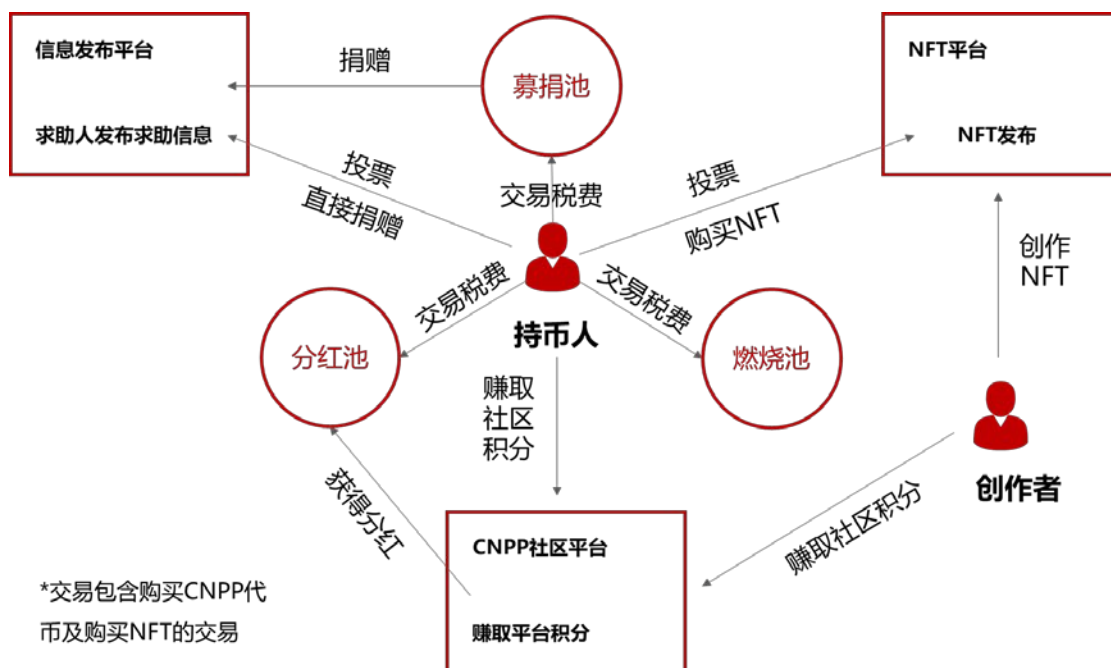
信息发布平台

求助人发布求助信息

捐赠

募捐池

NFT平台

NFT发布

投票
直接捐赠

交易税费

投票
购买NFT

创作
NFT

交易税费

交易税费

持币人

分红池

燃烧池

赚取
社区
积分

创作者

获得分红

赚取社区积分

CNPP社区平台

赚取平台积分

*交易包含购买CNPP代币及购买NFT的交易